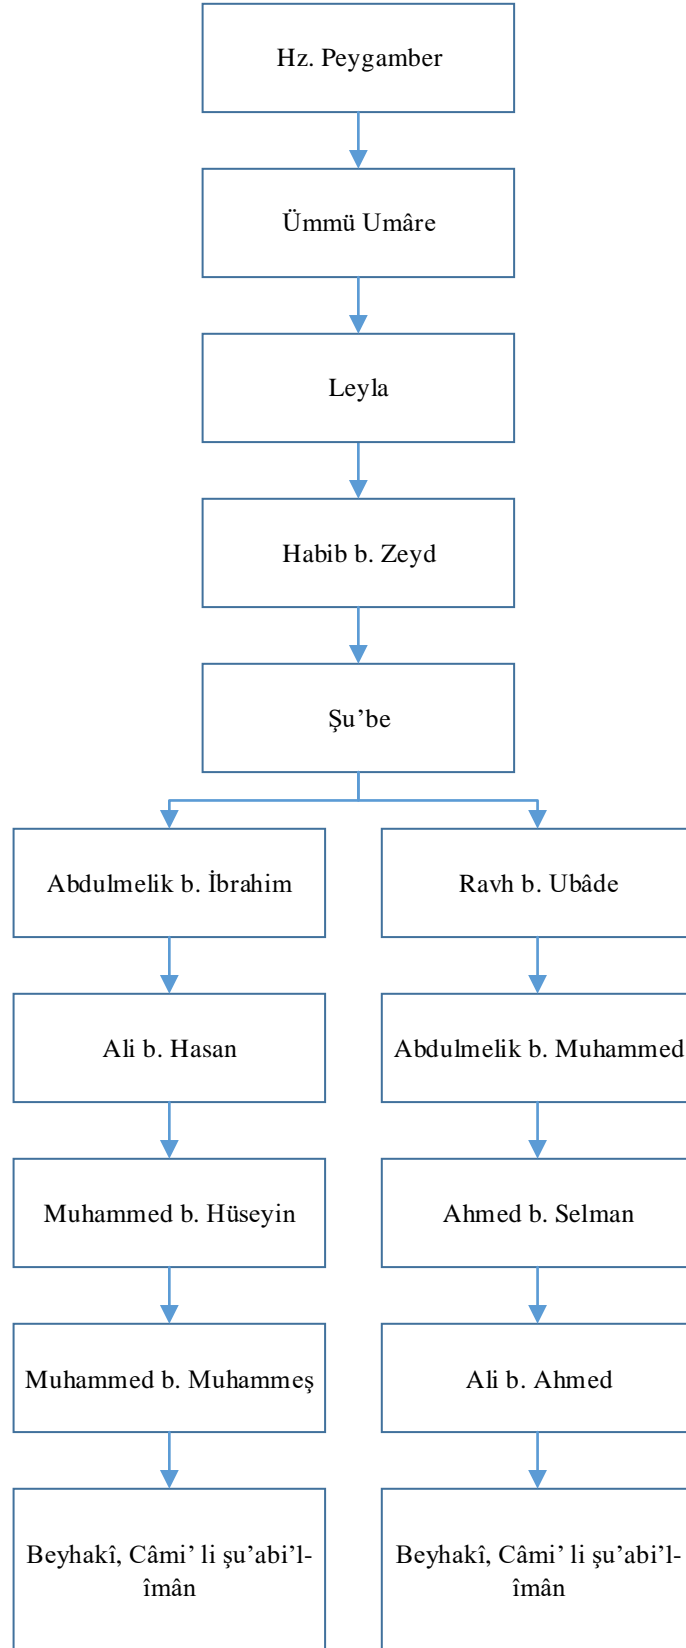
Hz. Peygamber

Ümmü Umâre

Leyla

Habib b. Zeyd

Şu’be

Abdulmelik b. İbrahim

Ali b. Hasan

Muhammed b. Hüseyin

Muhammed b. Muhammeş

Beyhakî, Câmi’ li şu’abi’l-îmân

Ravh b. Ubâde

Abdulmelik b. Muhammed

Ahmed b. Selman

Ali b. Ahmed

Beyhakî, Câmi’ li şu’abi’l-îmân